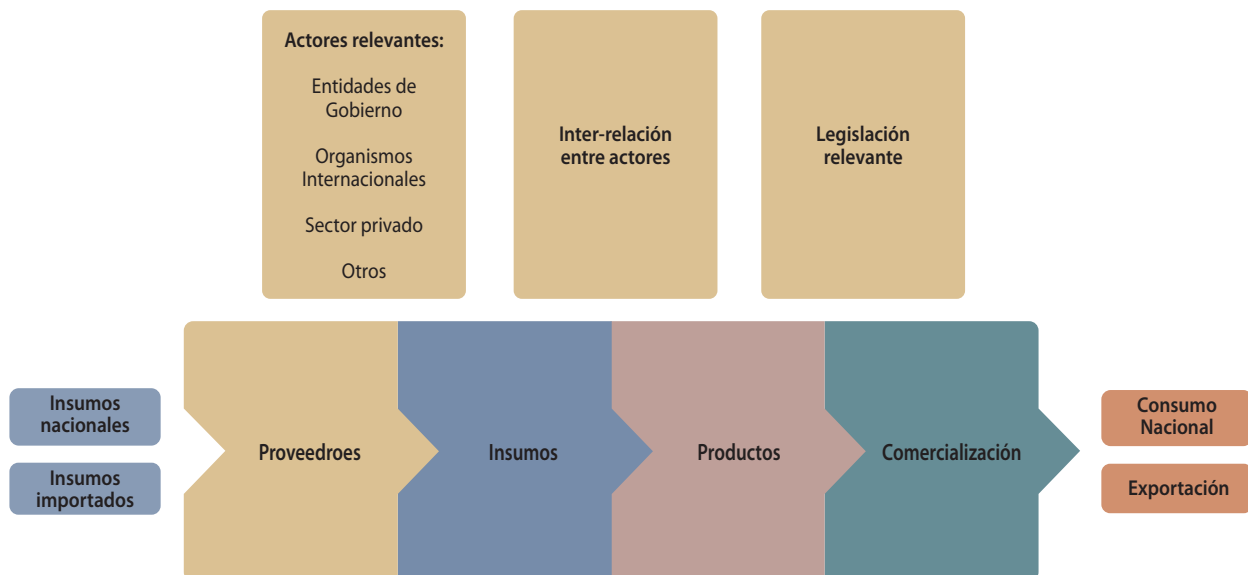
Actores relevantes:

Entidades de Gobierno

Organismos Internacionales

Sector privado

Otros

Inter-relación entre actores

Legislación relevante

Insumos nacionales

Insumos importados

Proveedroes

Insumos

Productos

Comercialización

Consumo Nacional

Exportación